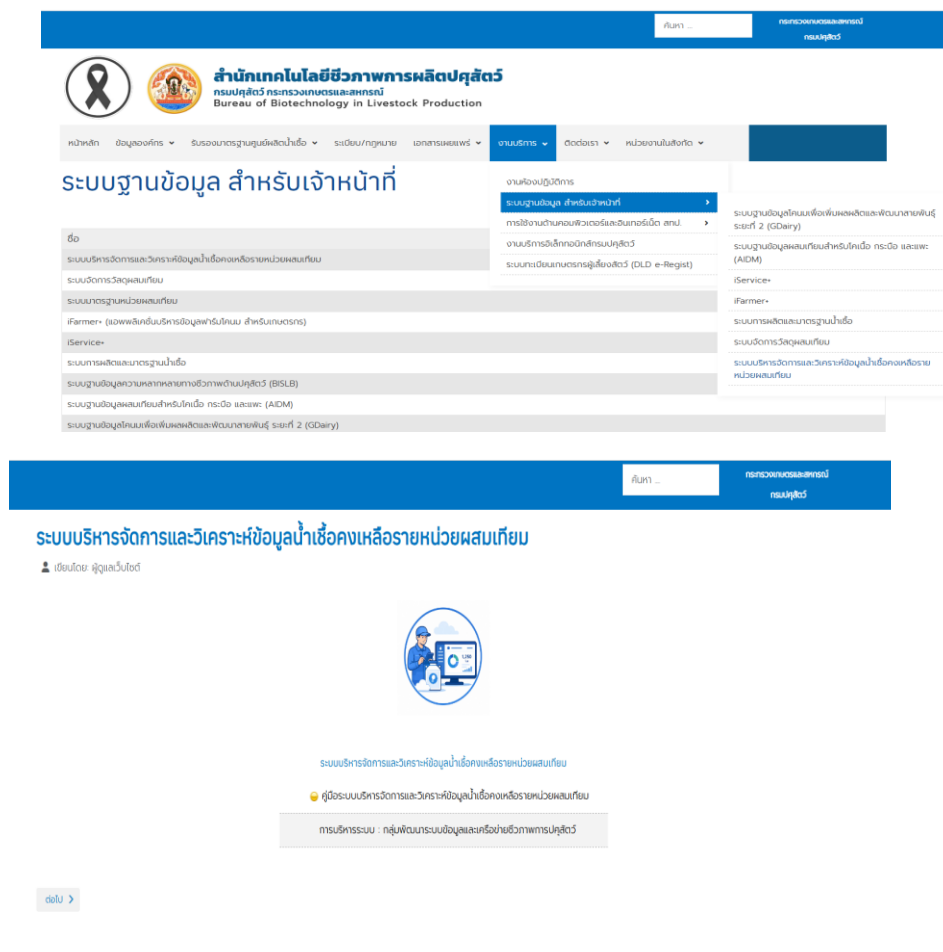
ค้นหา ...
กระทรวงเกษตรและสหกรณ์
กรมปศุสัตว์

สำนักเทคโนโลยีชีวภาพการผลิตปศุสัตว์
กรมปศุสัตว์ กระทรวงเกษตรและสหกรณ์
Bureau of Biotechnology in Livestock Production

หน้าหลัก ข้อมูลองค์กร รับรองมาตรฐานศูนย์ผลิตน้ำเชื้อ ระเบียบ/กฎหมาย เอกสารเผยแพร่ งานบริการ ติดต่อเรา หน่วยงานในสังกัด

ระบบฐานข้อมูล สำหรับเจ้าหน้าที่

งานห้องปฏิบัติการ
ระบบฐานข้อมูล สำหรับเจ้าหน้าที่
การใช้งานด้านคอมพิวเตอร์และอินเทอร์เน็ต สทป.
งานบริการอิเล็กทรอนิกส์กรมปศุสัตว์
ระบบทะเบียนเกษตรกรผู้เลี้ยงสัตว์ (DLD e-Regist)

ระบบฐานข้อมูลโคนมเพื่อเพิ่มผลผลิตและพัฒนาสายพันธุ์ ระยะที่ 2 (GDairy)
ระบบฐานข้อมูลผสมเทียมสำหรับโคเนื้อ กระบือ และแพะ (AIDM)
iService+
iFarmer+
ระบบการผลิตและมาตรฐานน้ำเชื้อ
ระบบจัดการวัสดุผสมเทียม
ระบบบริหารจัดการและวิเคราะห์ข้อมูลน้ำเชื้อคงเหลือรายหน่วยผสมเทียม

| ชื่อ |
|---|
| ระบบบริหารจัดการและวิเคราะห์ข้อมูลน้ำเชื้อคงเหลือรายหน่วยผสมเทียม |
| ระบบจัดการวัสดุผสมเทียม |
| ระบบมาตรฐานหน่วยผสมเทียม |
| iFarmer+ (แอพพลิเคชั่นบริหารข้อมูลฟาร์มโคนม สำหรับเกษตรกร) |
| iService+ |
| ระบบการผลิตและมาตรฐานน้ำเชื้อ |
| ระบบฐานข้อมูลความหลากหลายทางชีวภาพด้านปศุสัตว์ (BISLB) |
| ระบบฐานข้อมูลผสมเทียมสำหรับโคเนื้อ กระบือ และแพะ (AIDM) |
| ระบบฐานข้อมูลโคนมเพื่อเพิ่มผลผลิตและพัฒนาสายพันธุ์ ระยะที่ 2 (GDairy) |

ค้นหา ...
กระทรวงเกษตรและสหกรณ์
กรมปศุสัตว์

ระบบบริหารจัดการและวิเคราะห์ข้อมูลน้ำเชื้อคงเหลือรายหน่วยผสมเทียม
เขียนโดย ผู้ดูแลเว็บไซต์

ระบบบริหารจัดการและวิเคราะห์ข้อมูลน้ำเชื้อคงเหลือรายหน่วยผสมเทียม

คู่มือระบบบริหารจัดการและวิเคราะห์ข้อมูลน้ำเชื้อคงเหลือรายหน่วยผสมเทียม

ผู้บริหารระบบ : กลุ่มพัฒนาระบบข้อมูลและเครือข่ายชีวภาพการปศุสัตว์

ต่อไป